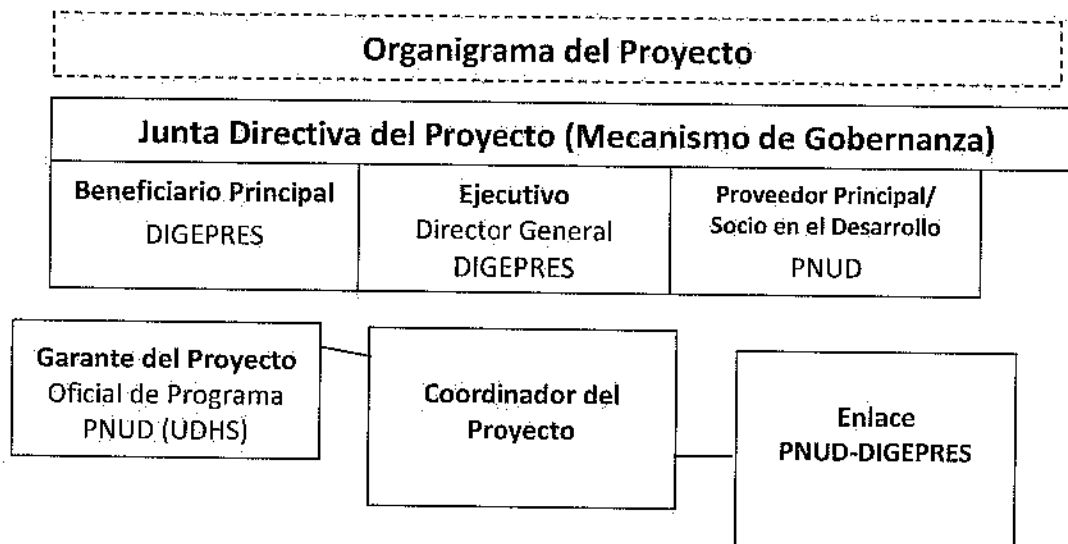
Organigrama del Proyecto

Junta Directiva del Proyecto (Mecanismo de Gobernanza)

| Beneficiario Principal DIGEPRES | Ejecutivo Director General DIGEPRES | Proveedor Principal/ Socio en el Desarrollo PNUD |
|---|---|---|

Garante del Proyecto
Oficial de Programa
PNUD (UDHS)

Coordinador del Proyecto

Enlace
PNUD-DIGEPRES